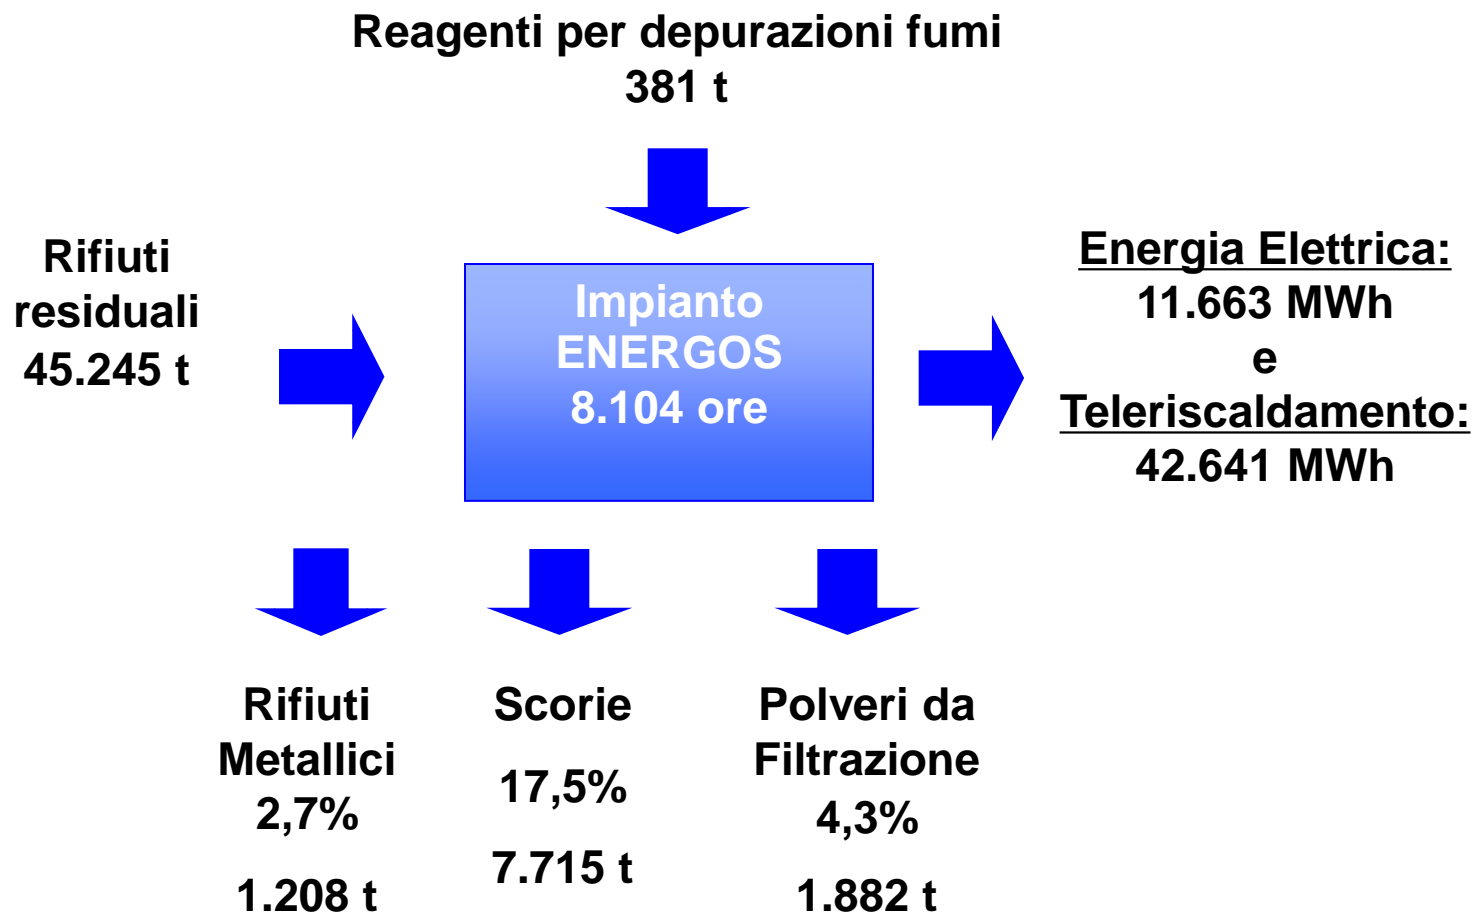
Reagenti per depurazioni fumi
381 t

Rifiuti residuali
45.245 t

Impianto
ENERGOS
8.104 ore

Energia Elettrica:
11.663 MWh
e
Teleriscaldamento:
42.641 MWh

Rifiuti Metallici
2,7%
1.208 t

Scorie
17,5%
7.715 t

Polveri da Filtrazione
4,3%
1.882 t